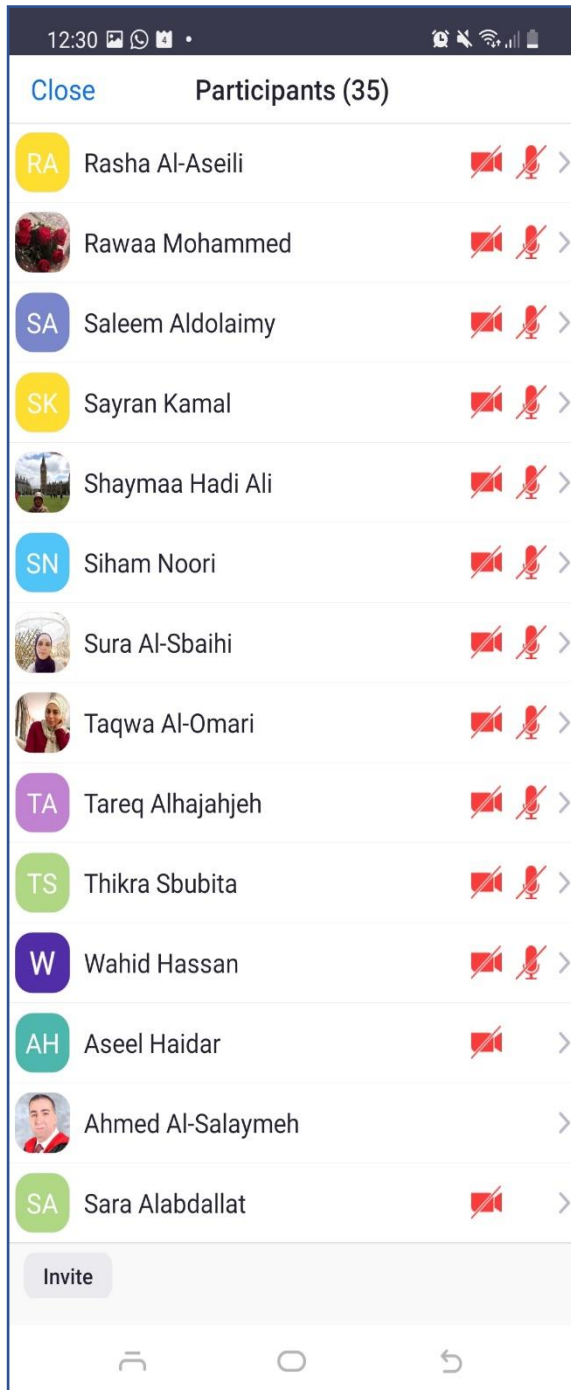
12:30

Close Participants (35)

RA Rasha Al-Aseili

Rawaa Mohammed

SA Saleem Aldolaimy

SK Sayran Kamal

Shaymaa Hadi Ali

SN Siham Noori

Sura Al-Sbaihi

Taqwa Al-Omari

TA Tareq Alhajahjeh

TS Thikra Sbubita

W Wahid Hassan

AH Aseel Haidar

Ahmed Al-Salaymeh

SA Sara Alabdallat

Invite